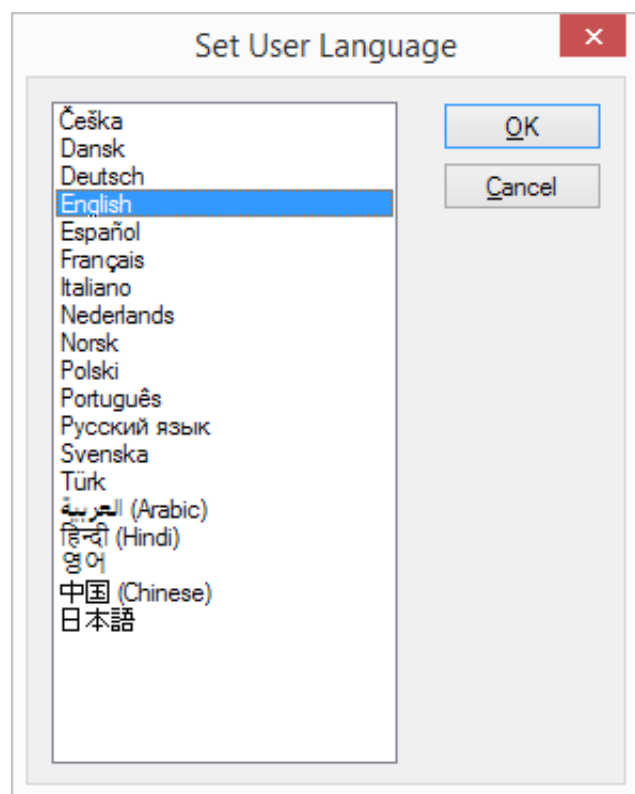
Set User Language

Češka
Dansk
Deutsch
English
Español
Français
Italiano
Nederlands
Norsk
Polski
Português
Русский язык
Svenska
Türk
العربية (Arabic)
हिन्दी (Hindi)
영어
中国 (Chinese)
日本語

OK
Cancel